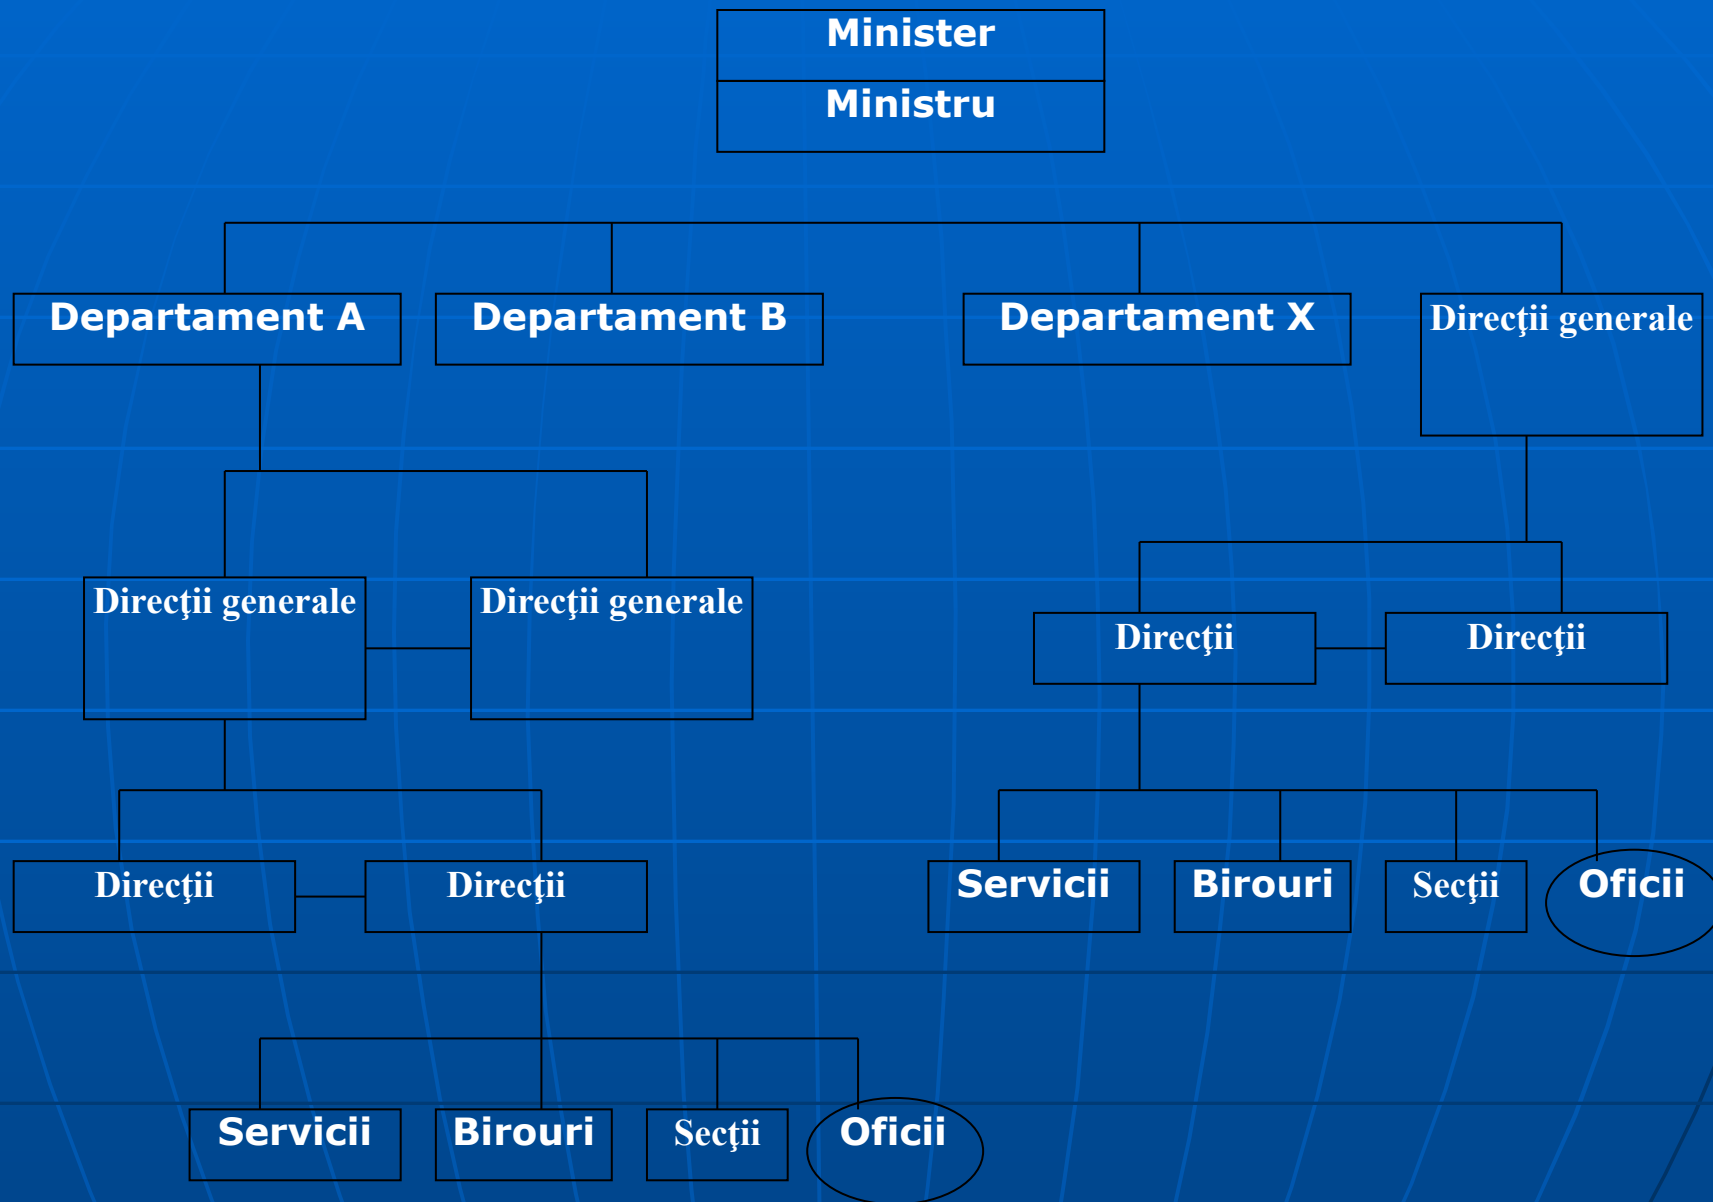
Minister
Ministru

Departament A
Departament B
Departament X
Direcţii generale

Direcţii generale
Direcţii generale

Direcţii
Direcţii

Direcţii
Direcţii

Servicii
Birouri
Secţii
Oficii

Servicii
Birouri
Secţii
Oficii